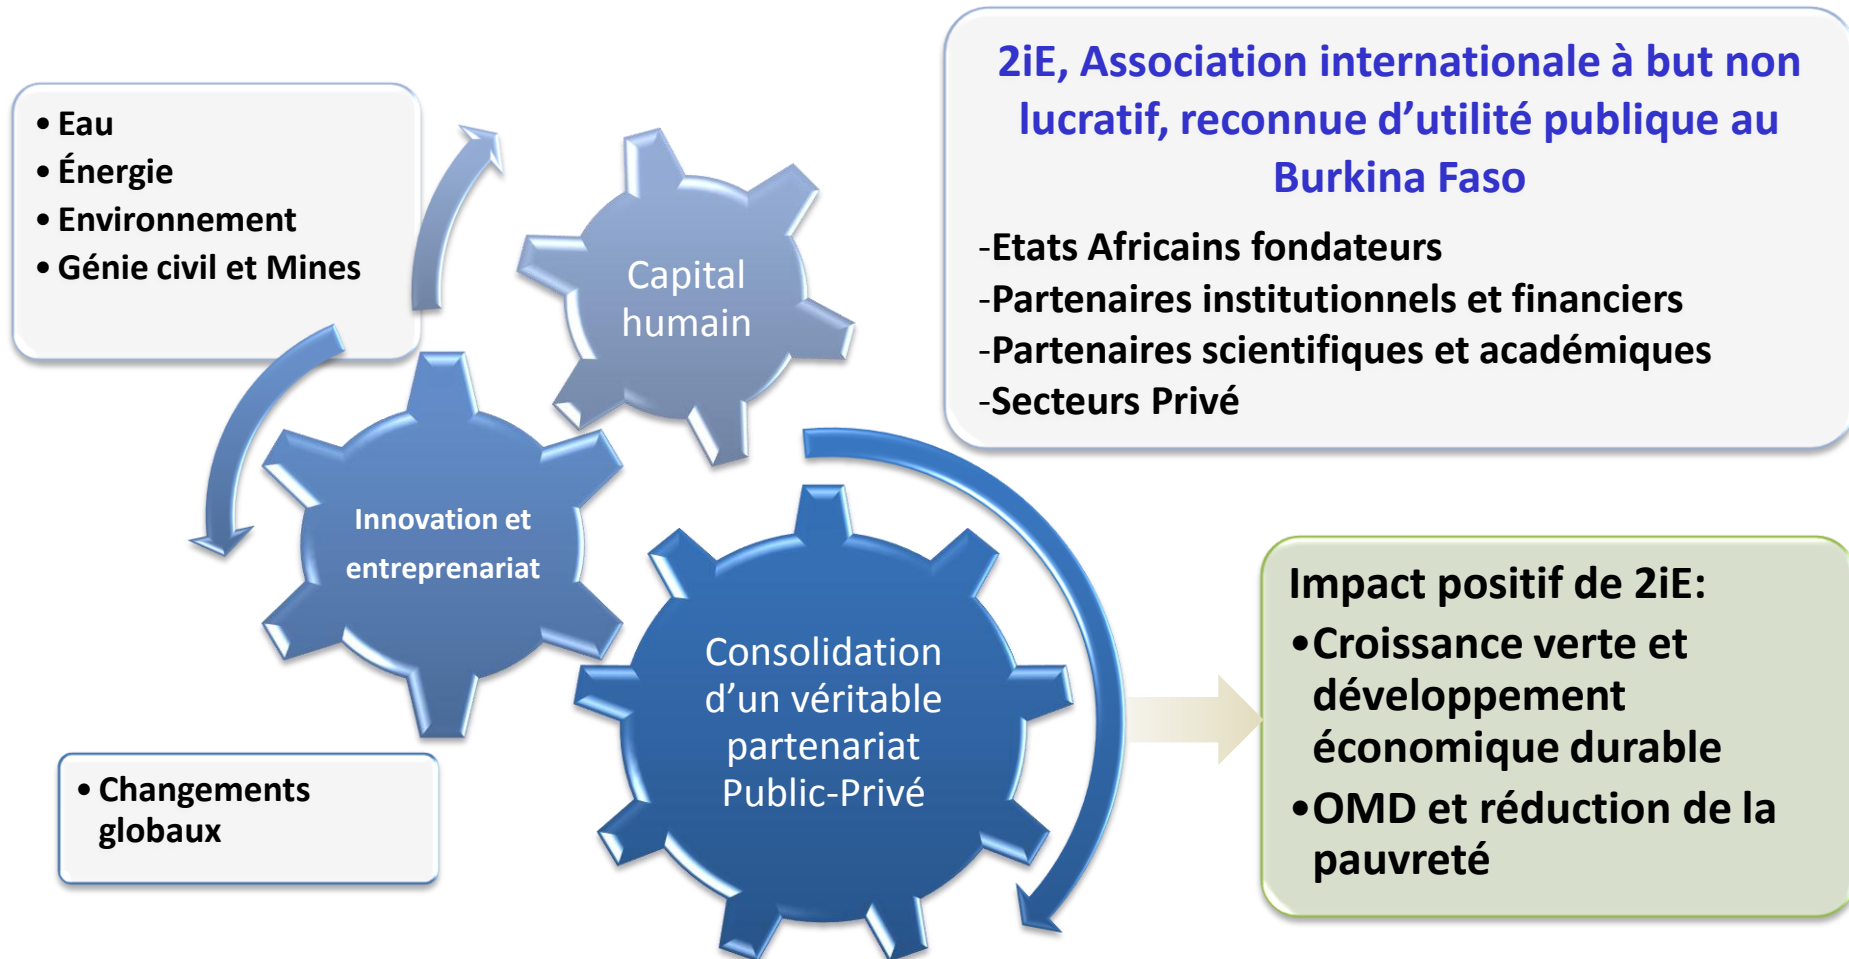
• Eau
• Énergie
• Environnement
• Génie civil et Mines

Capital humain

Innovation et entreprenariat

Consolidation d’un véritable partenariat Public-Privé

• Changements globaux

2iE, Association internationale à but non lucratif, reconnue d’utilité publique au Burkina Faso

-Etats Africains fondateurs
-Partenaires institutionnels et financiers
-Partenaires scientifiques et académiques
-Secteurs Privé

Impact positif de 2iE:
•Croissance verte et développement économique durable
•OMD et réduction de la pauvreté